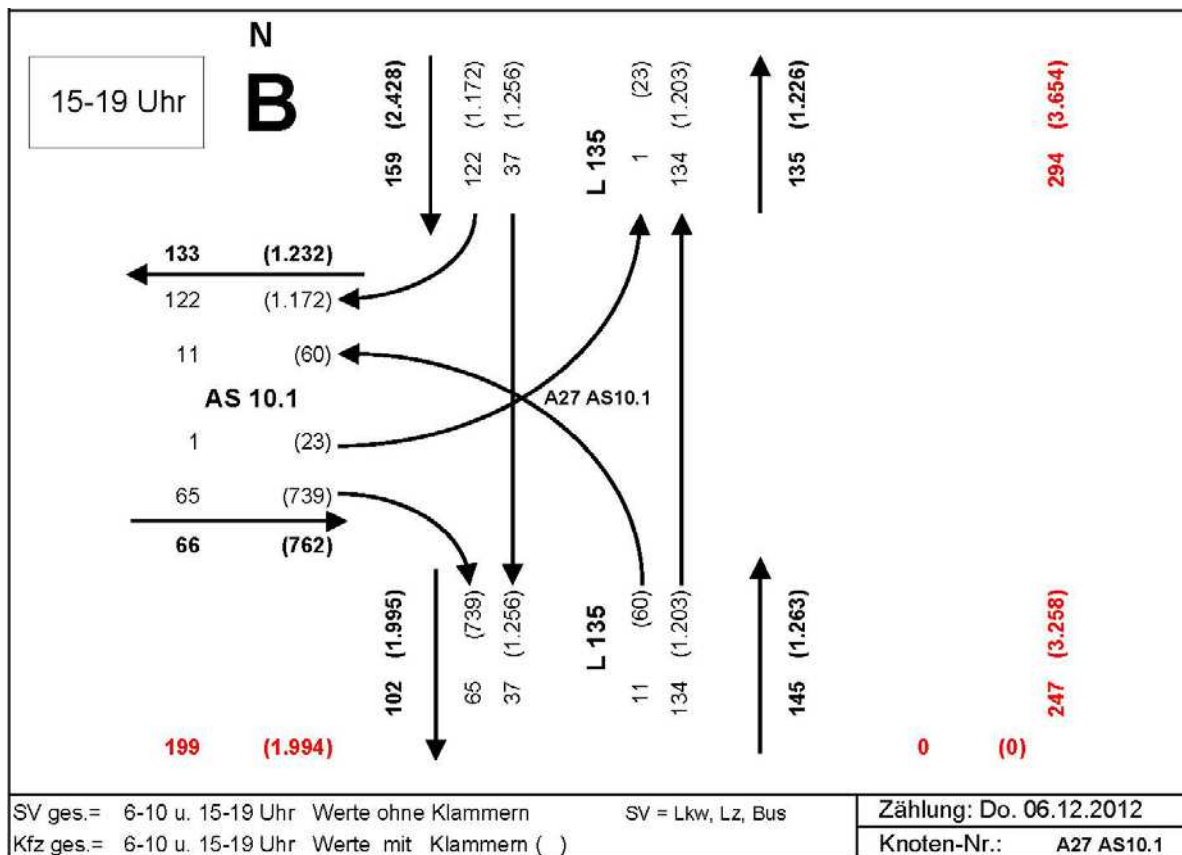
15-19 Uhr

N

B

159 (2.428)

122 (1.172)

37 (1.256)

L 135

1 (23)

134 (1.203)

135 (1.226)

294 (3.654)

133 (1.232)

122 (1.172)

11 (60)

AS 10.1

A27 AS10.1

1 (23)

65 (739)

66 (762)

102 (1.995)

65 (739)

37 (1.256)

L 135

11 (60)

134 (1.203)

145 (1.263)

247 (3.258)

199 (1.994)

0 (0)

SV ges.= 6-10 u. 15-19 Uhr Werte ohne Klammern SV = Lkw, Lz, Bus

Kfz ges.= 6-10 u. 15-19 Uhr Werte mit Klammern ( )

Zählung: Do. 06.12.2012

Knoten-Nr.: A27 AS10.1